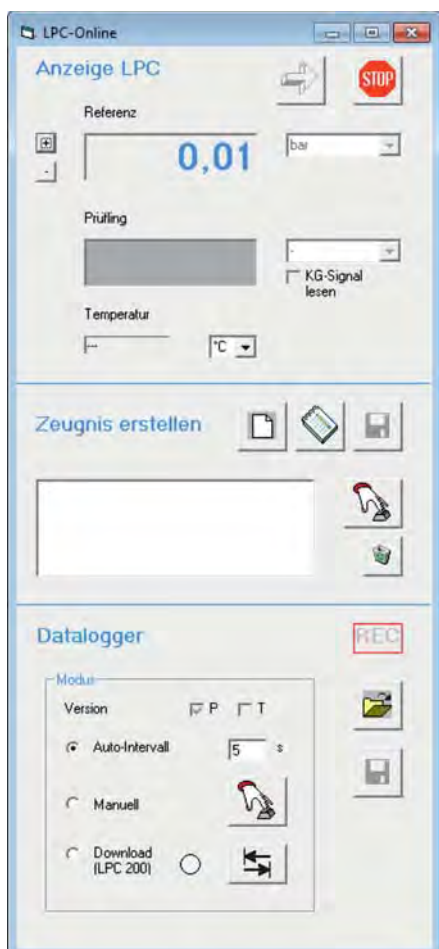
LPC-Online

Anzeige LPC

STOP

Referenz

+

-

0,01

bar

Prüfling

-

KG-Signal lesen

Temperatur

---

°C

Zeugnis erstellen

Datalogger

REC

Modul

Version

P

T

Auto-Intervall

5

s

Manuell

Download (LPC 200)